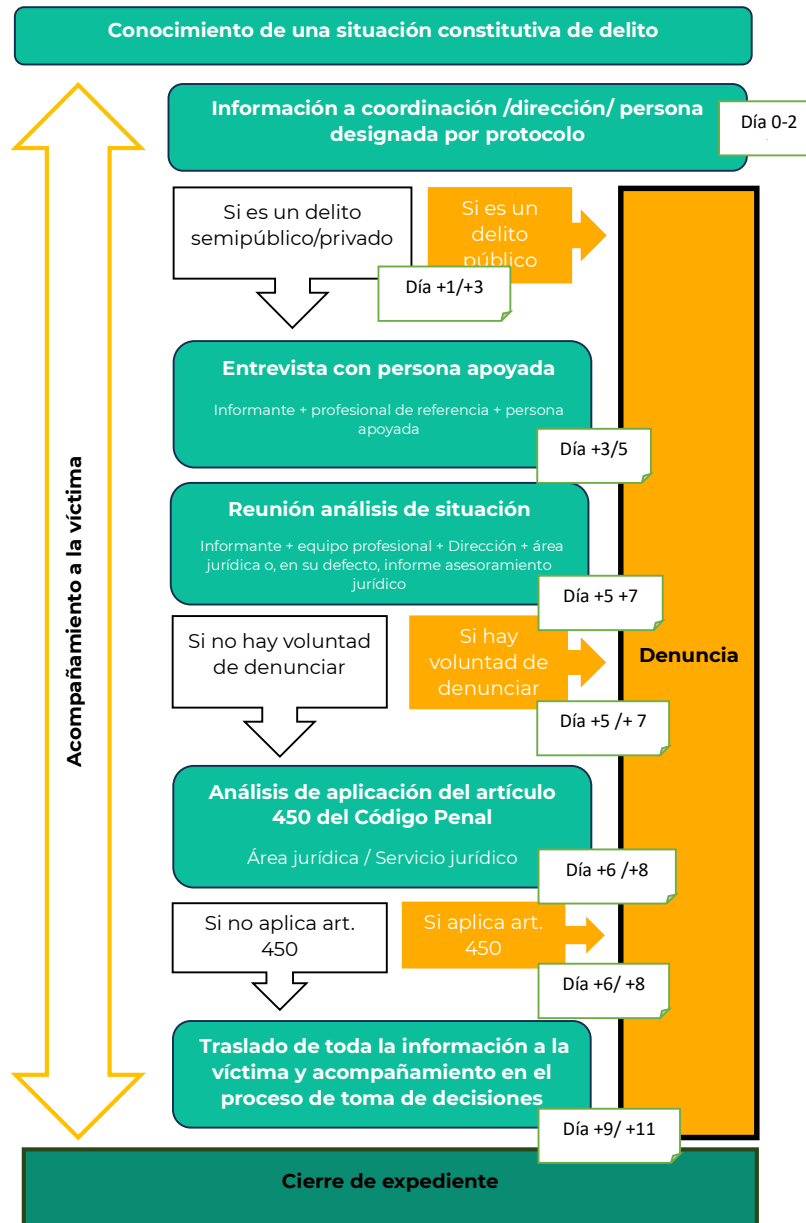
Conocimiento de una situación constitutiva de delito

Acompañamiento a la víctima

Información a coordinación /dirección/ persona designada por protocolo

Día 0-2

Si es un delito semipúblico/privado

Si es un delito público

Día +1/+3

Denuncia

Entrevista con persona apoyada

Informante + profesional de referencia + persona apoyada

Día +3/5

Reunión análisis de situación

Informante + equipo profesional + Dirección + área jurídica o, en su defecto, informe asesoramiento jurídico

Día +5 +7

Si no hay voluntad de denunciar

Si hay voluntad de denunciar

Día +5 /+ 7

Análisis de aplicación del artículo 450 del Código Penal

Área jurídica / Servicio jurídico

Día +6 /+8

Si no aplica art. 450

Si aplica art. 450

Día +6/ +8

Traslado de toda la información a la víctima y acompañamiento en el proceso de toma de decisiones

Día +9/ +11

Cierre de expediente